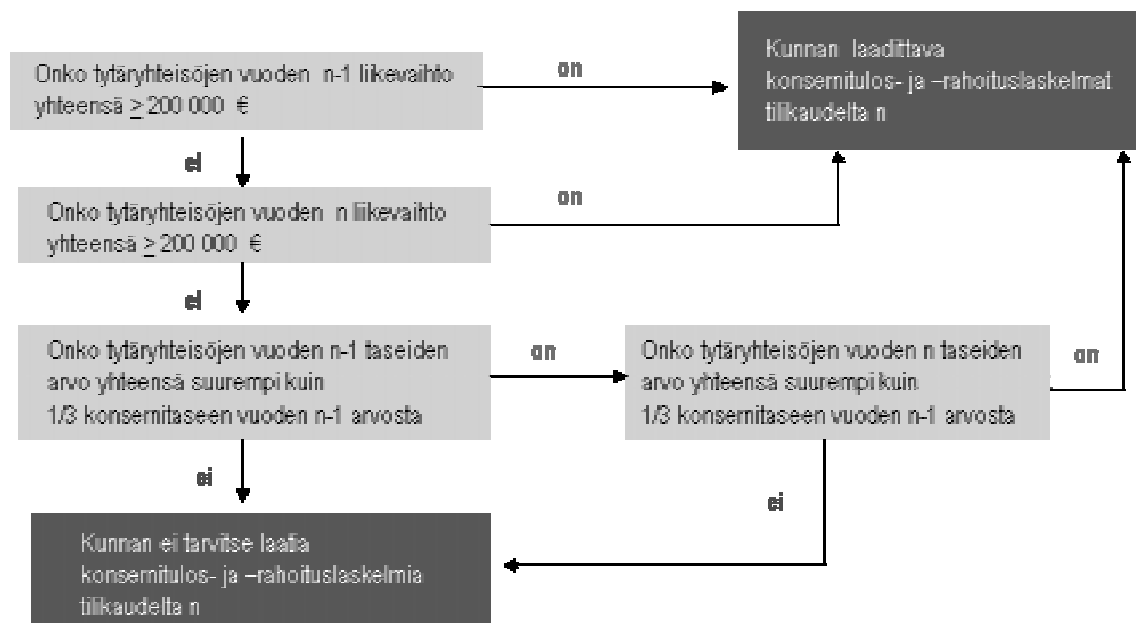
Onko tytäryhteisöjen vuoden n-1 liikevaihto yhteensä $\geq$ 200 000 €

on

Kunnan laadittava konsernitulos- ja –rahoituslaskelmat tilikaudelta n

ei

Onko tytäryhteisöjen vuoden n liikevaihto yhteensä $\geq$ 200 000 €

on

ei

Onko tytäryhteisöjen vuoden n-1 taseiden arvo yhteensä suurempi kuin 1/3 konsernitaseen vuoden n-1 arvosta

on

Onko tytäryhteisöjen vuoden n taseiden arvo yhteensä suurempi kuin 1/3 konsernitaseen vuoden n-1 arvosta

on

ei

ei

Kunnan ei tarvitse laatia konsernitulos- ja –rahoituslaskelmia tilikaudelta n